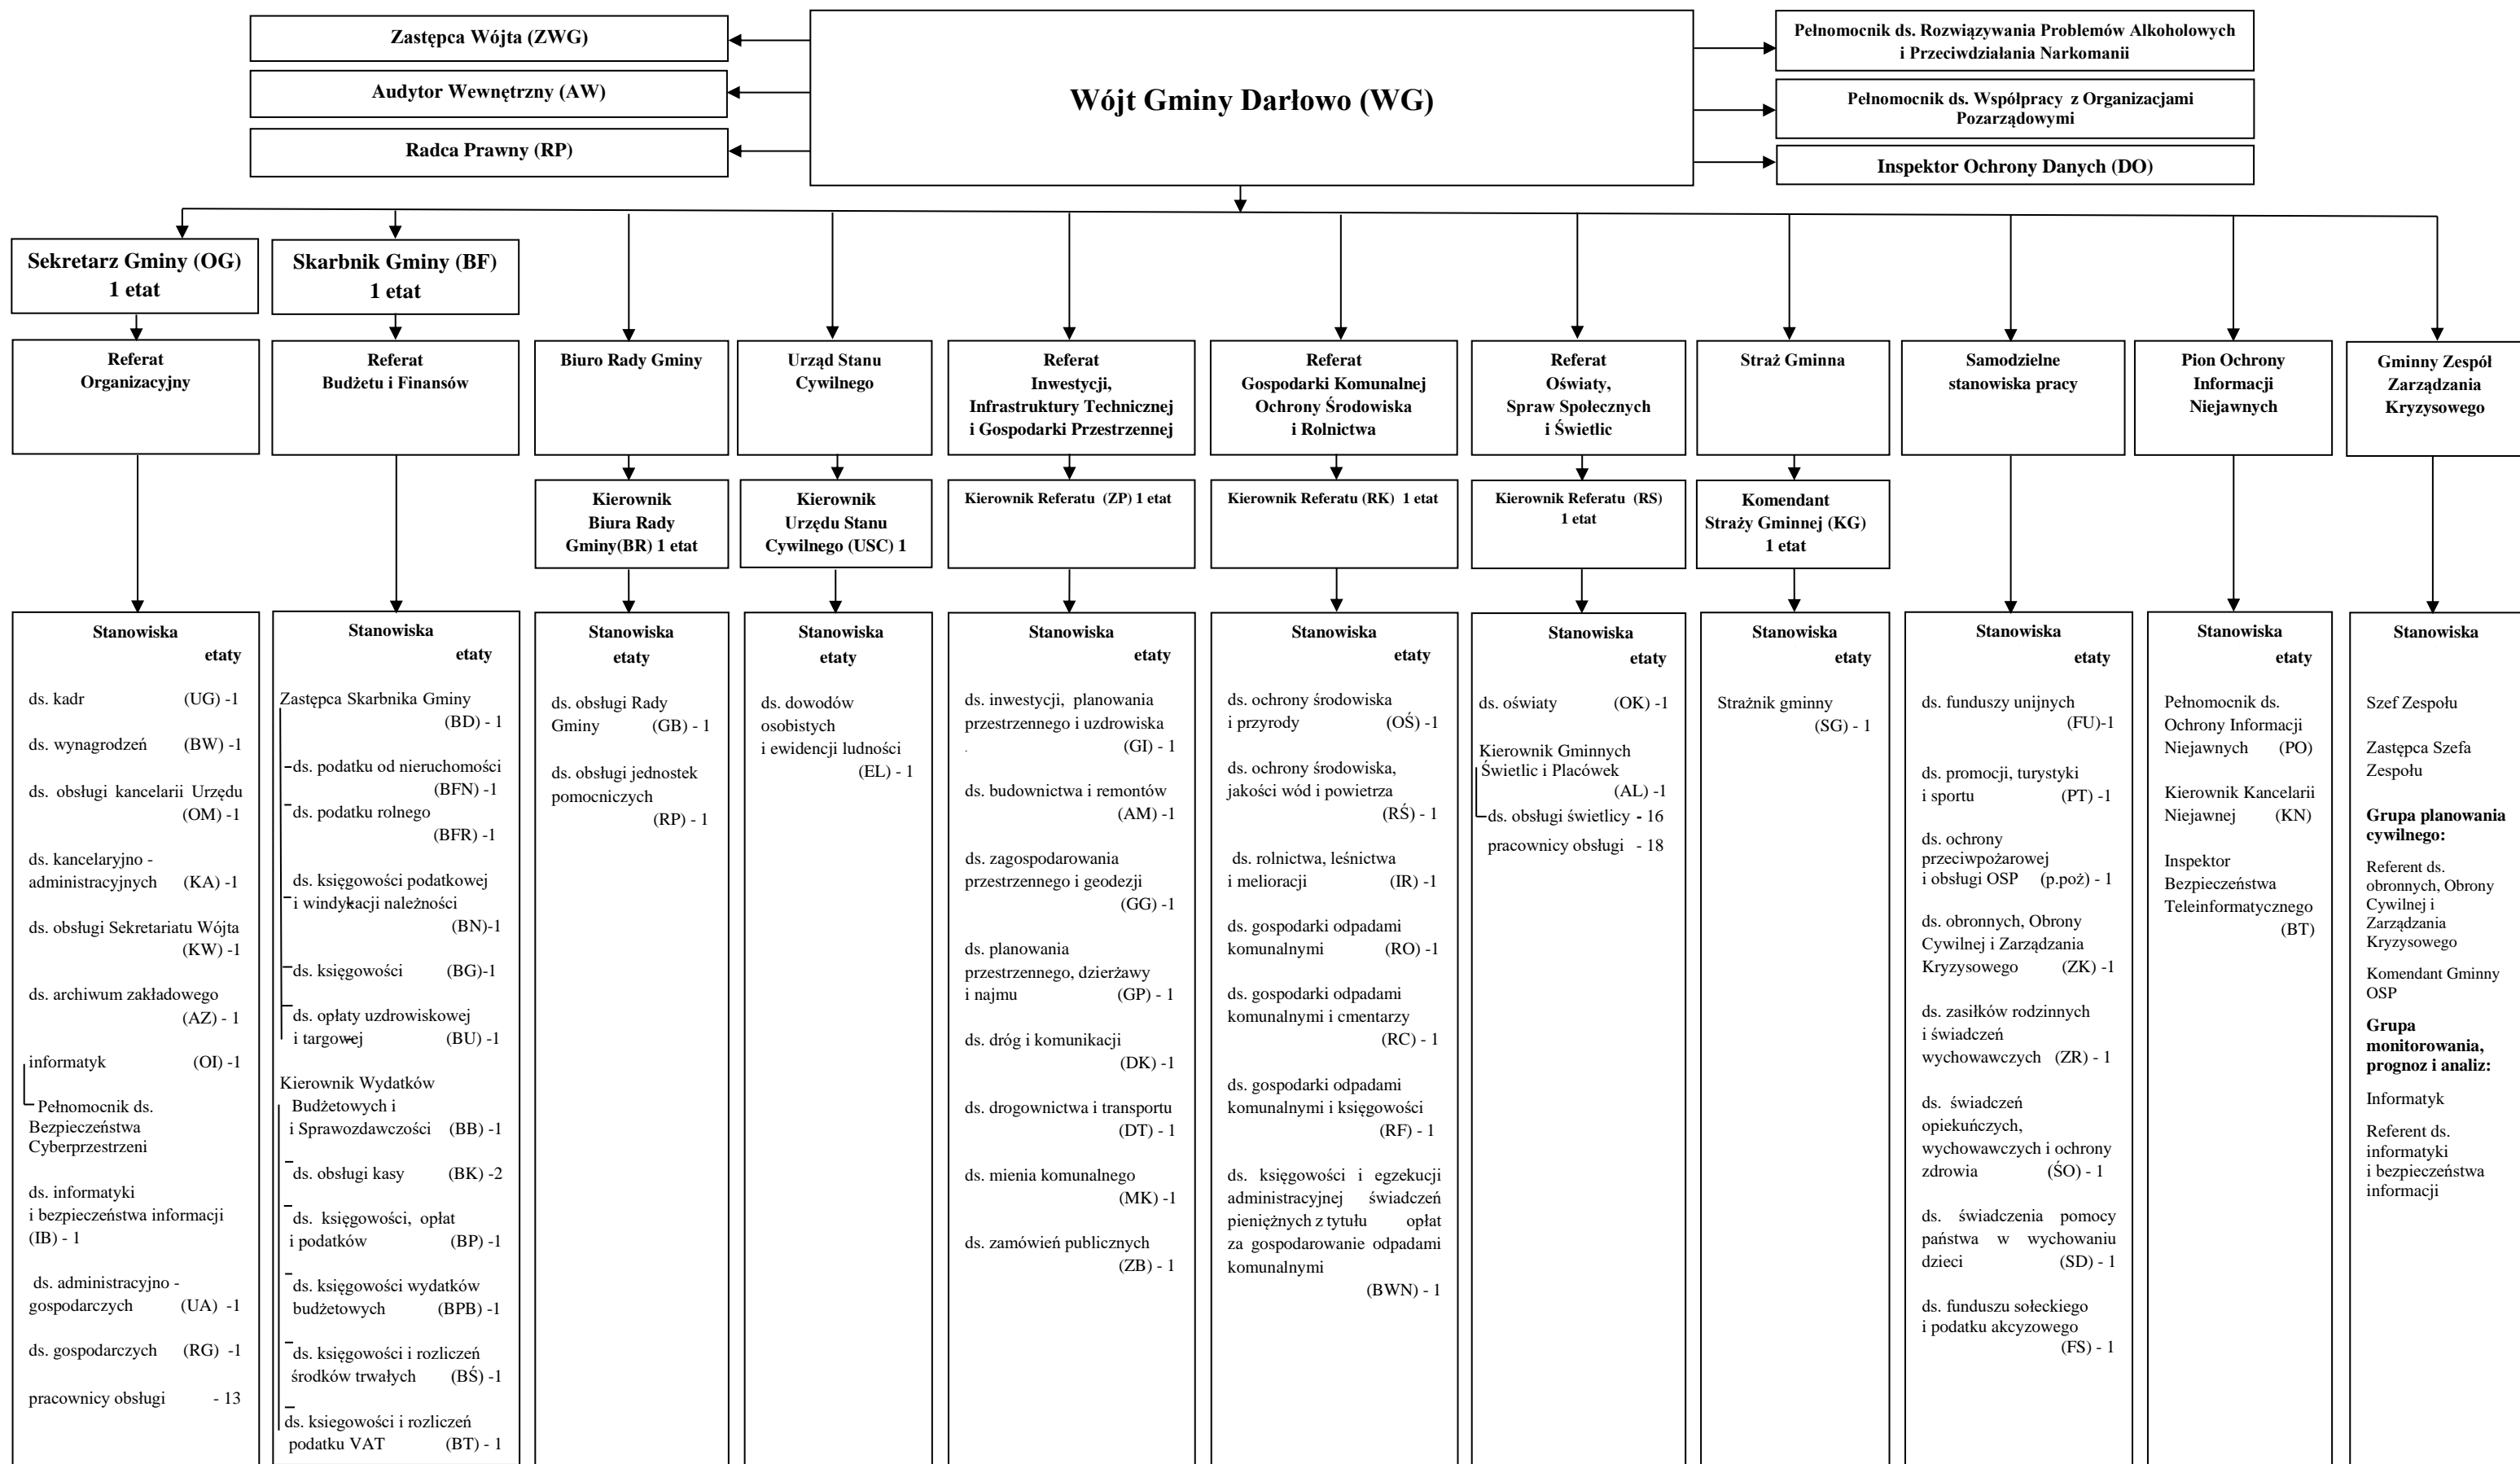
Zastępca Wójta (ZWG)

Audytor Wewnętrzny (AW)

Radca Prawny (RP)

Wójt Gminy Darłowo (WG)

Pełnomocnik ds. Rozwiązywania Problemów Alkoholowych i Przeciwdziałania Narkomanii

Pełnomocnik ds. Współpracy z Organizacjami Pozarządowymi

Inspektor Ochrony Danych (DO)

Sekretarz Gminy (OG) 1 etat

Skarbnik Gminy (BF) 1 etat

Referat Organizacyjny

Stanowiska etaty

ds. kadr (UG) -1
ds. wynagrodzeń (BW) -1
ds. obsługi kancelarii Urzędu (OM) -1
ds. kancelaryjno - administracyjnych (KA) -1
ds. obsługi Sekretariatu Wójta (KW) -1
ds. archiwum zakładowego (AZ) - 1
informatyk (OI) -1
Pełnomocnik ds. Bezpieczeństwa Cyberprzestrzeni
ds. informatyki i bezpieczeństwa informacji (IB) - 1
ds. administracyjno - gospodarczych (UA) -1
ds. gospodarczych (RG) -1
pracownicy obsługi - 13

Referat Budżetu i Finansów

Stanowiska etaty

Zastępca Skarbnika Gminy (BD) - 1
ds. podatku od nieruchomości (BFN) -1
ds. podatku rolnego (BFR) -1
ds. księgowości podatkowej i windykacji należności (BN)-1
ds. księgowości (BG)-1
ds. opłaty uzdrowiskowej i targowej (BU) -1
Kierownik Wydatków Budżetowych i i Sprawozdawczości (BB) -1
ds. obsługi kasy (BK) -2
ds. księgowości, opłat i podatków (BP) -1
ds. księgowości wydatków budżetowych (BPB) -1
ds. księgowości i rozliczeń środków trwałych (BŚ) -1
ds. księgowości i rozliczeń podatku VAT (BT) - 1

Biuro Rady Gminy

Kierownik Biura Rady Gminy(BR) 1 etat

Stanowiska etaty

ds. obsługi Rady Gminy (GB) - 1
ds. obsługi jednostek pomocniczych (RP) - 1

Urząd Stanu Cywilnego

Kierownik Urzędu Stanu Cywilnego (USC) 1

Stanowiska etaty

ds. dowodów osobistych i ewidencji ludności (EL) - 1

Referat Inwestycji, Infrastruktury Technicznej i Gospodarki Przestrzennej

Kierownik Referatu (ZP) 1 etat

Stanowiska etaty

ds. inwestycji, planowania przestrzennego i uzdrowiska (GI) - 1
ds. budownictwa i remontów (AM) -1
ds. zagospodarowania przestrzennego i geodezji (GG) -1
ds. planowania przestrzennego, dzierżawy i najmu (GP) - 1
ds. dróg i komunikacji (DK) -1
ds. drogownictwa i transportu (DT) - 1
ds. mienia komunalnego (MK) -1
ds. zamówień publicznych (ZB) - 1

Referat Gospodarki Komunalnej Ochrony Środowiska i Rolnictwa

Kierownik Referatu (RK) 1 etat

Stanowiska etaty

ds. ochrony środowiska i przyrody (OŚ) -1
ds. ochrony środowiska, jakości wód i powietrza (RŚ) - 1
ds. rolnictwa, leśnictwa i melioracji (IR) -1
ds. gospodarki odpadami komunalnymi (RO) -1
ds. gospodarki odpadami komunalnymi i cmentarzy (RC) - 1
ds. gospodarki odpadami komunalnymi i księgowości (RF) - 1
ds. księgowości i egzekucji administracyjnej świadczeń pieniężnych z tytułu opłat za gospodarowanie odpadami komunalnymi (BWN) - 1

Referat Oświaty, Spraw Społecznych i Świetlic

Kierownik Referatu (RS) 1 etat

Stanowiska etaty

ds. oświaty (OK) -1
Kierownik Gminnych Świetlic i Placówek (AL) -1
ds. obsługi świetlicy - 16
pracownicy obsługi - 18

Straż Gminna

Komendant Straży Gminnej (KG) 1 etat

Stanowiska etaty

Strażnik gminny (SG) - 1

Samodzielne stanowiska pracy

Stanowiska etaty

ds. funduszy unijnych (FU)-1
ds. promocji, turystyki i sportu (PT) -1
ds. ochrony przeciwpożarowej i obsługi OSP (p.poż) - 1
ds. obronnych, Obrony Cywilnej i Zarządzania Kryzysowego (ZK) -1
ds. zasiłków rodzinnych i świadczeń wychowawczych (ZR) - 1
ds. świadczeń opiekuńczych, wychowawczych i ochrony zdrowia (ŚO) - 1
ds. świadczenia pomocy państwa w wychowaniu dzieci (SD) - 1
ds. funduszu sołeckiego i podatku akcyzowego (FS) - 1

Pion Ochrony Informacji Niejawnych

Stanowiska etaty

Pełnomocnik ds. Ochrony Informacji Niejawnych (PO)
Kierownik Kancelarii Niejawnej (KN)
Inspektor Bezpieczeństwa Teleinformatycznego (BT)

Gminny Zespół Zarządzania Kryzysowego

Stanowiska

Szef Zespołu
Zastępca Szefa Zespołu
Grupa planowania cywilnego:
Referent ds. obronnych, Obrony Cywilnej i Zarządzania Kryzysowego
Komendant Gminny OSP
Grupa monitorowania, prognoz i analiz:
Informatyk
Referent ds. informatyki i bezpieczeństwa informacji